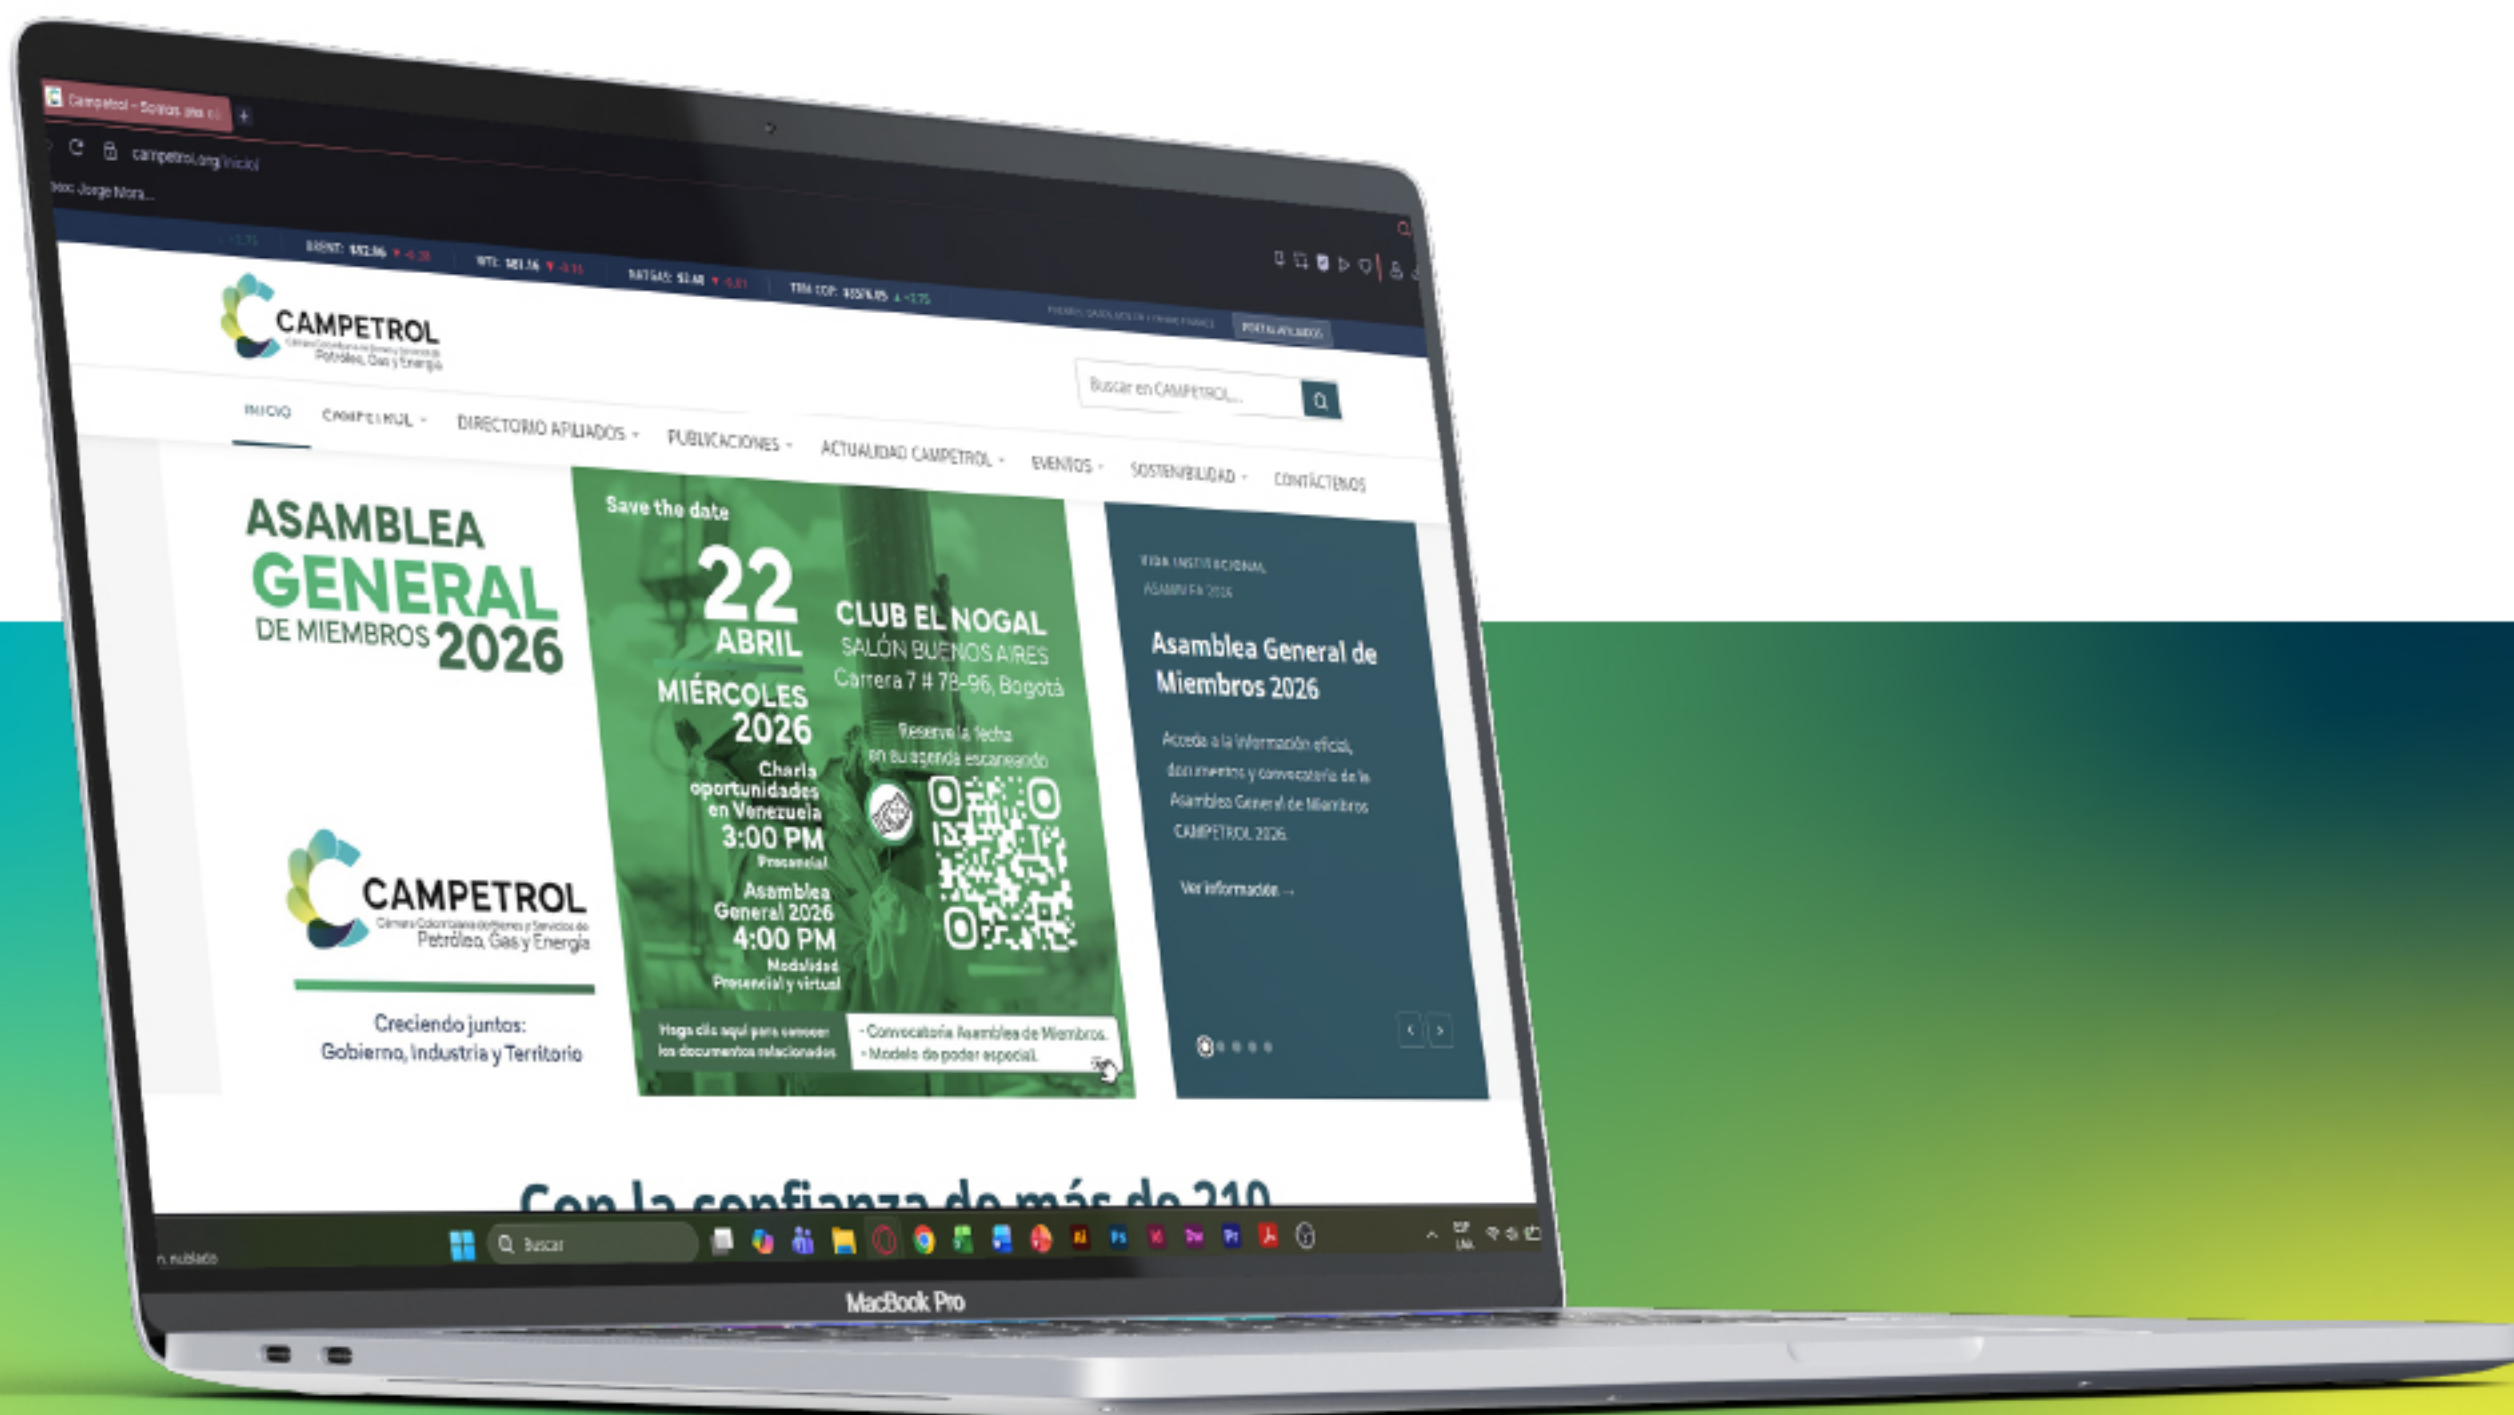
Campetrol – Somos una c...

campetrol.org/inicio/

Jorge Mora...

BRENT: $92.06 ▼ -0.28 WTI: $81.16 ▼ -0.15 NATGAS: $3.48 ▼ -0.01 TRM COP: $3576.05 ▲ +3.75

PORTAL AFILIADOS

CAMPETROL
Cámara Colombiana de Bienes y Servicios de Petróleo, Gas y Energía

Buscar en CAMPETROL...

INICIO CAMPETROL DIRECTORIO AFILIADOS PUBLICACIONES ACTUALIDAD CAMPETROL EVENTOS SOSTENIBILIDAD CONTÁCTENOS

ASAMBLEA GENERAL DE MIEMBROS 2026

CAMPETROL
Cámara Colombiana de Bienes y Servicios de Petróleo, Gas y Energía

Creciendo juntos: Gobierno, Industria y Territorio

Save the date

22 ABRIL MIÉRCOLES 2026

Charla oportunidades en Venezuela 3:00 PM Presencial

Asamblea General 2026 4:00 PM Modalidad Presencial y virtual

CLUB EL NOGAL
SALÓN BUENOS AIRES
Carrera 7 # 78-96, Bogotá

Reserva la fecha en tu agenda escaneando

Haga clic aquí para conocer los documentos relacionados

- Convocatoria Asamblea de Miembros.
- Modelo de poder especial.

VIDA INSTITUCIONAL
ASAMBLEA 2026

Asamblea General de Miembros 2026

Acceda a la información oficial, documentos y convocatoria de la Asamblea General de Miembros CAMPETROL 2026.

Ver información →

Con la confianza de más de 210

Buscar

MacBook Pro